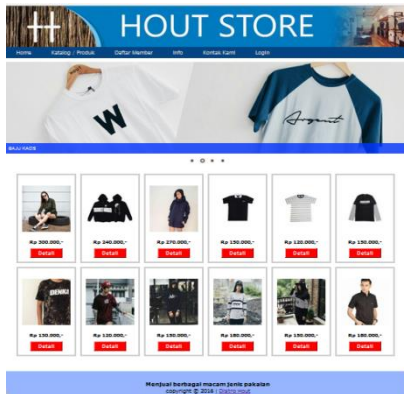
++ HOUT STORE

Home Katalog / Produk Daftar Member Info Kontak Kami Login

W

Augusto

BAJU KAOS

Rp 300.000,-
Detail

Rp 240.000,-
Detail

Rp 270.000,-
Detail

Rp 150.000,-
Detail

Rp 120.000,-
Detail

Rp 150.000,-
Detail

DENIKI

Rp 130.000,-
Detail

Rp 120.000,-
Detail

Rp 150.000,-
Detail

Rp 180.000,-
Detail

Rp 150.000,-
Detail

Rp 180.000,-
Detail

Menjual berbagai macam jenis pakaian
copyright © 2016 | Distro Hout